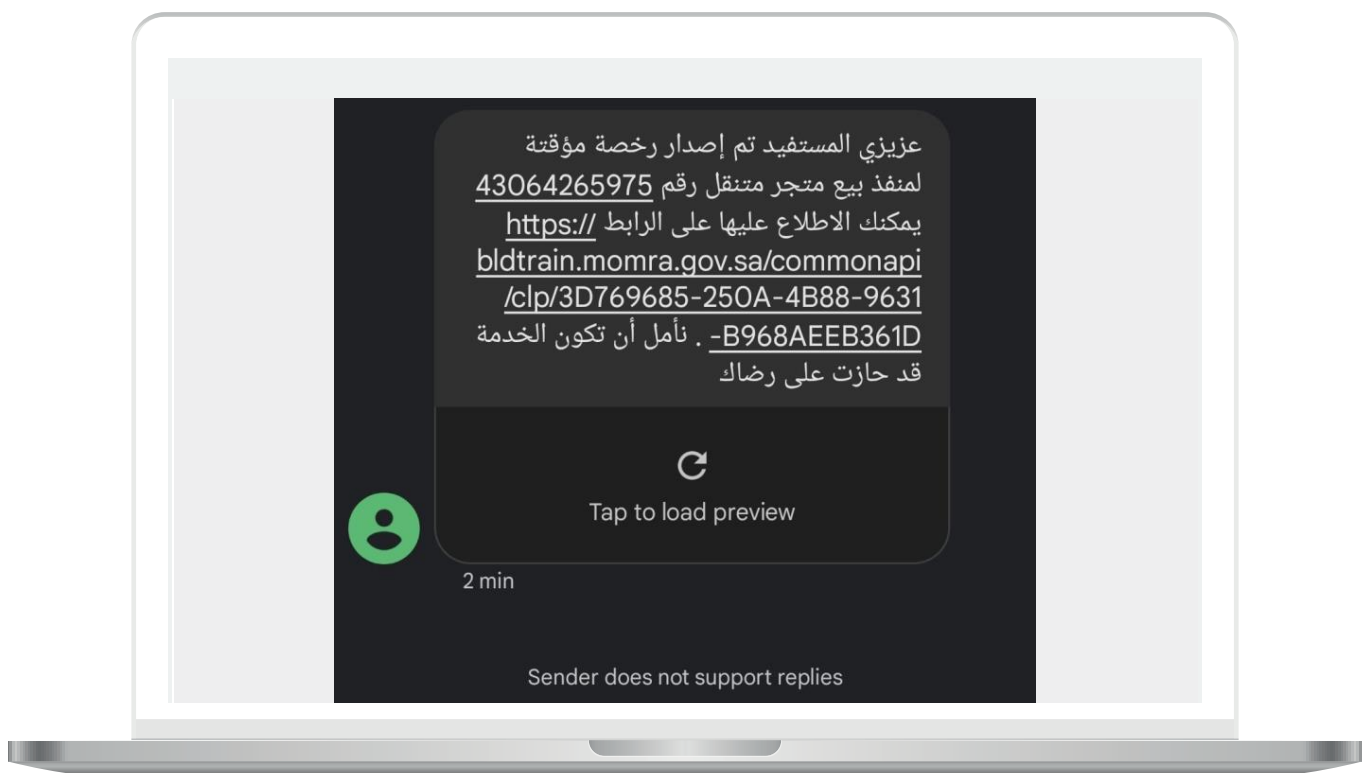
عزيزي المستفيد تم إصدار رخصة مؤقتة لمنفذ بيع متجر متنقل رقم 43064265975 يمكنك الاطلاع عليها على الرابط https:// bldtrain.momra.gov.sa/commonapi /clp/3D769685-250A-4B88-9631 -B968AEEB361D . نأمل أن تكون الخدمة قد حازت على رضاك

Tap to load preview

2 min

Sender does not support replies